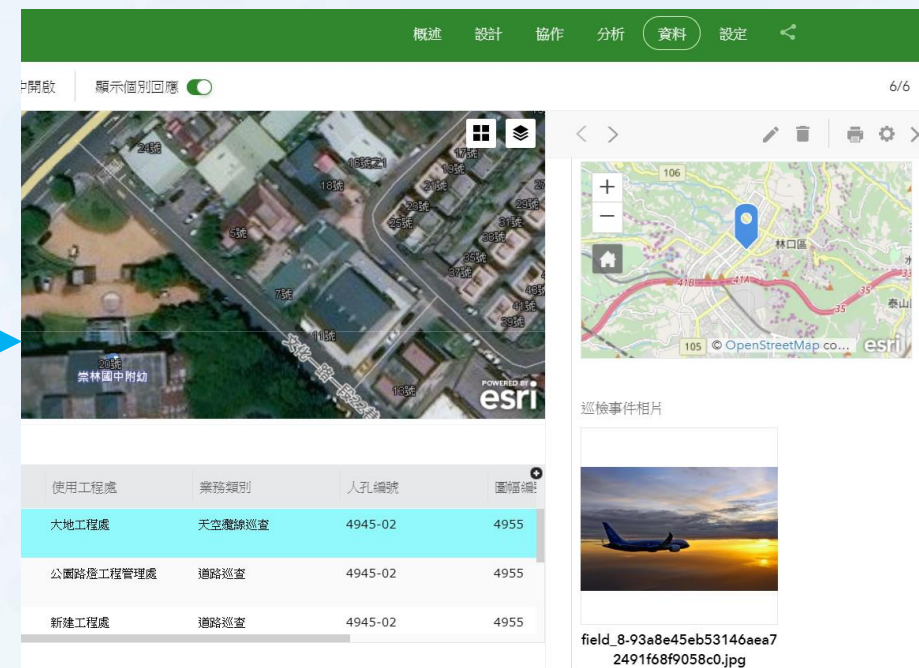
概述 設計 協作 分析 資料 設定

中開啟 顯示個別回應

6/6

24號
16號之1
15號
18號
21號
27
5號
25號
31號
33號
35號
37號
7號
43號
41號
39號
11號
20號
崇林國中附幼
13號
文化一路一段
POWERED BY esri

106
+
−
林口區
418
414
35
泰山
105 © OpenStreetMap co... esri

巡檢事件相片

| 使用工程處 | 業務類別 | 人孔編號 | 圖幅編 |
|---|---|---|---|
| 大地工程處 | 天空纜線巡查 | 4945-02 | 4955 |
| 公園路燈工程管理處 | 道路巡查 | 4945-02 | 4955 |
| 新建工程處 | 道路巡查 | 4945-02 | 4955 |

field_8-93a8e45eb53146aea72491f68f9058c0.jpg